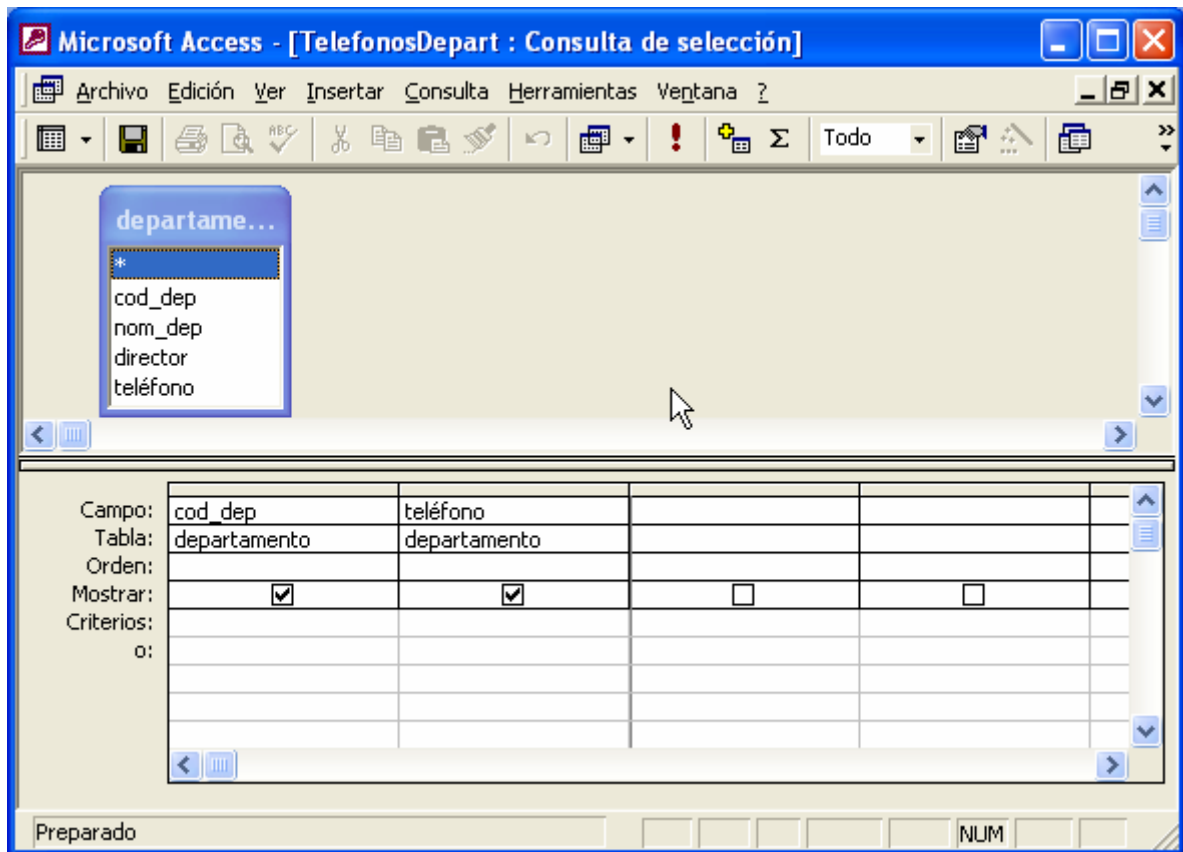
Microsoft Access - [TelefonosDepart : Consulta de selección]

Archivo Edición Ver Insertar Consulta Herramientas Ventana ?

Todo

departame...
*
cod_dep
nom_dep
director
teléfono

| | | | | |
|---|---|---|---|---|
| Campo: | cod_dep | teléfono | | |
| Tabla: | departamento | departamento | | |
| Orden: | | | | |
| Mostrar: | ☑ | ☑ | ☐ | ☐ |
| Criterios: | | | | |
| o: | | | | |

Preparado NUM